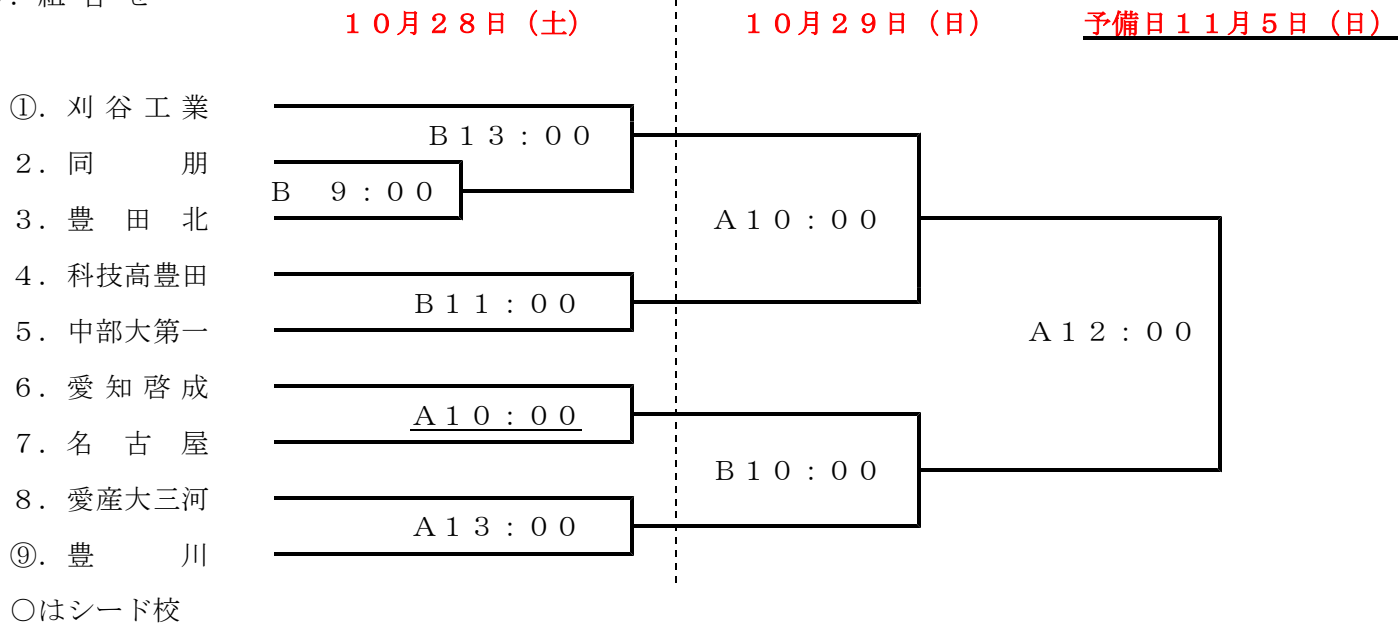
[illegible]組合せ

１０月２８日（土）

１０月２９日（日）

予備日１１月５日（日）

①. 刈谷工業
２. 同朋
３. 豊田北
４. 科技高豊田
５. 中部大第一
６. 愛知啓成
７. 名古屋
８. 愛産大三河
⑨. 豊川
○はシード校

Ｂ１３：００
Ｂ ９：００
Ｂ１１：００
Ａ１０：００
Ａ１３：００

Ａ１０：００
Ｂ１０：００

Ａ１２：００